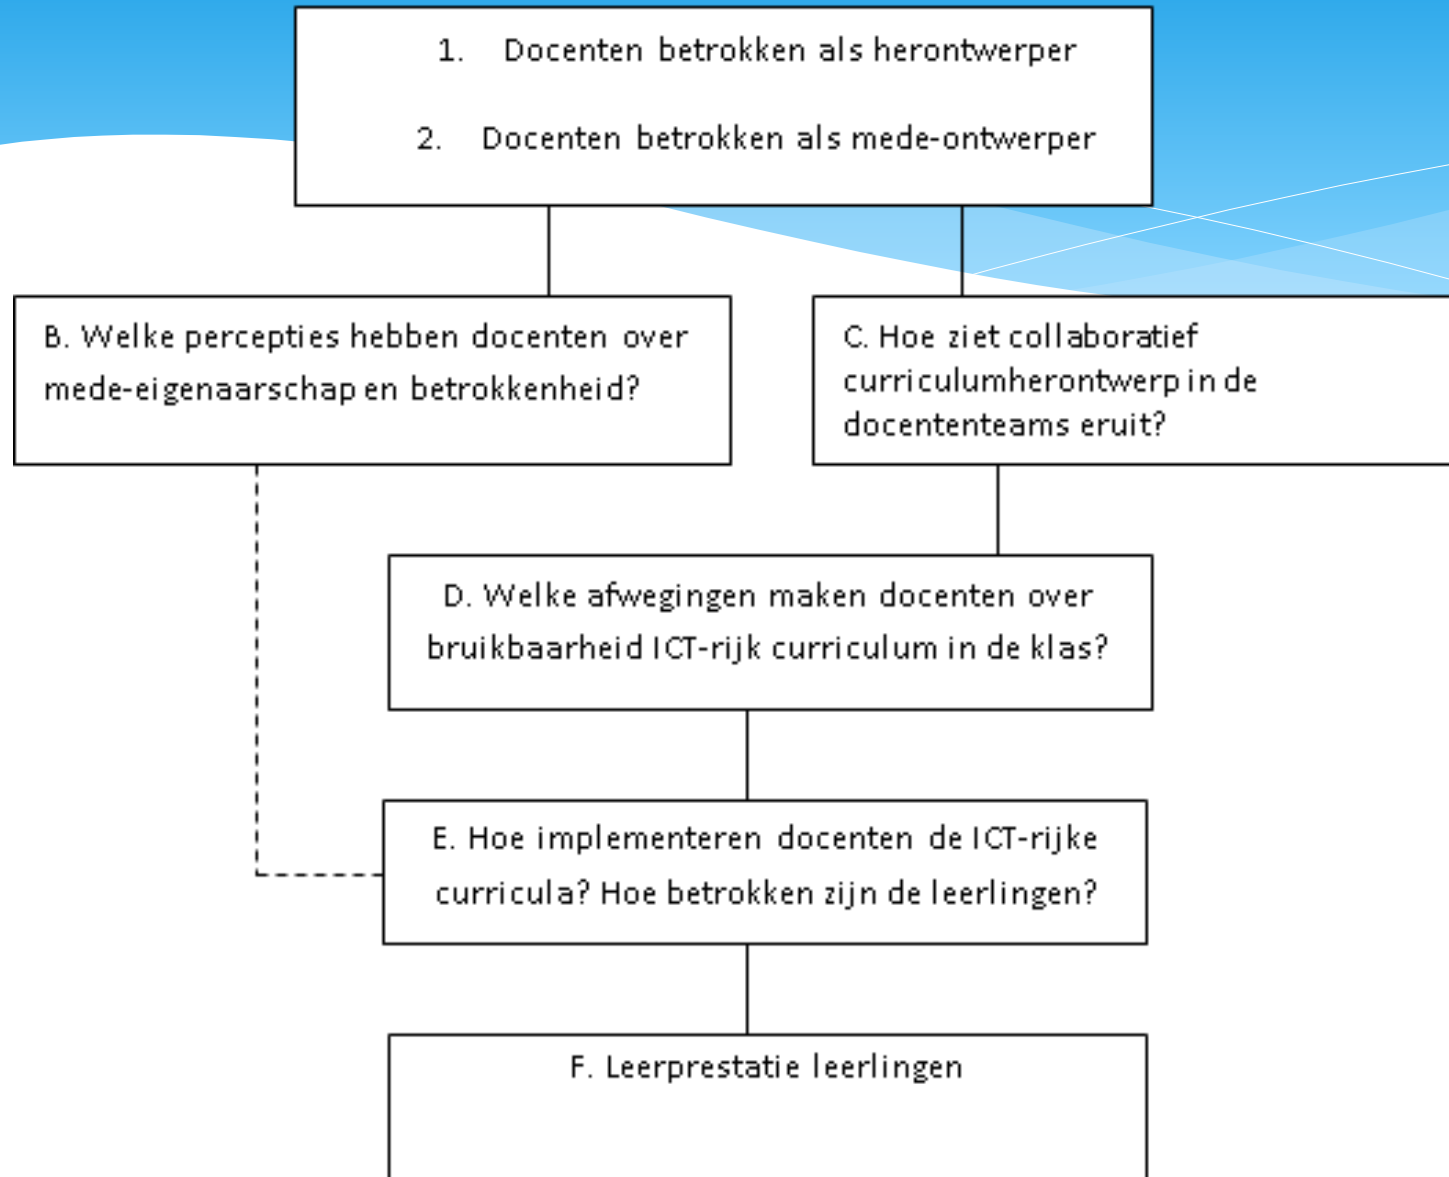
1. Docenten betrokken als herontwerper

2. Docenten betrokken als mede-ontwerper

B. Welke percepties hebben docenten over mede-eigenaarschap en betrokkenheid?

C. Hoe ziet collaboratief curriculumherontwerp in de docententeams eruit?

D. Welke afwegingen maken docenten over bruikbaarheid ICT-rijk curriculum in de klas?

E. Hoe implementeren docenten de ICT-rijke curricula? Hoe betrokken zijn de leerlingen?

F. Leerprestatie leerlingen